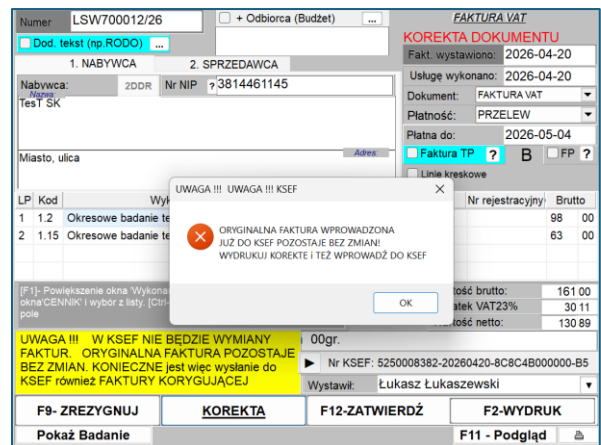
Numer LSW700012/26

+ Odbiorca (Budżet) ...

FAKTURA VAT

Dod. tekst (np.RODO) ...

KOREKTA DOKUMENTU

1. NABYWCA 2. SPRZEDAWCA

Fakt. wystawiono: 2026-04-20

Usługę wykonano: 2026-04-20

Nabywca: 2DDR Nr NIP ? 3814461145

Nazwa

TesT SK

Dokument: FAKTURA VAT

Płatność: PRZELEW

Płatna do: 2026-05-04

Miasto, ulica

Adres

Faktura TP ? B FP ?

Linie kreskowe

| LP | Kod | Wyk | Nr rejestracyjny | Brutto | |
|---|---|---|---|---|---|
| 1 | 1.2 | Okresowe badanie te | | 98 | 00 |
| 2 | 1.15 | Okresowe badanie te | | 63 | 00 |

UWAGA !!! UWAGA !!! KSEF

ORYGINALNA FAKTURA WPROWADZONA JUŻ DO KSEF POZOSTAJE BEZ ZMIAN! WYDRUKUJ KOREKTE I TEŻ WPROWADŹ DO KSEF

OK

[F1]- Powiększenie okna 'Wykona okna'CENNIK' i wybór z listy. [Ctrl- pole

tość brutto: 161 00

atek VAT23% 30 11

tość netto: 130 89

UWAGA !!! W KSEF NIE BĘDZIE WYMIANY FAKTUR. ORYGINALNA FAKTURA POZOSTAJE BEZ ZMIAN. KONIECZNE jest więc wysłanie do KSEF również FAKTURY KORYGUJĄCEJ

00gr.

Nr KSEF: 5250008382-20260420-8C8C4B000000-B5

Wystawił: Łukasz Łukaszewski

F9- ZREZYGNUJ KOREKTA F12-ZATWIERDŹ F2-WYDRUK

Pokaż Badanie F11 - Podgląd